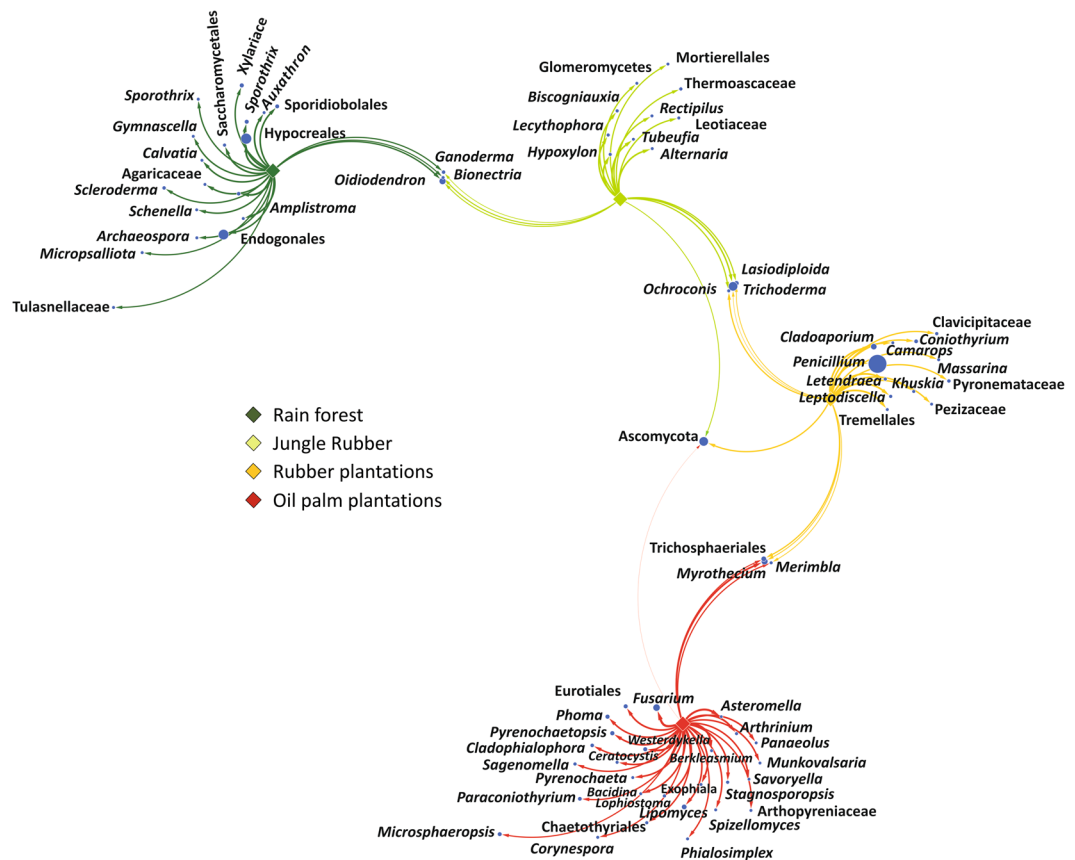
Sporothrix
Saccharomycetales
Xylariace
Sporothrix
Auxathron
Sporidiobolales
Hypocreales
Gymnascella
Calvatia
Agaricaceae
Scleroderma
Schenella
Amplistroma
Archaeospora
Endogonales
Micropsalliota
Tulasnellaceae
Ganoderma
Oidiodendron
Bionectria
Glomeromycetes
Mortierellales
Thermoascaceae
Biscogniauxia
Rectipilus
Lecythophora
Leotiaceae
Tubeufia
Hypoxylon
Alternaria
Lasiodiploida
Ochroconis
Trichoderma
Clavicipitaceae
Cladoaporium
Coniothyrium
Penicillium
Camarops
Massarina
Letendraea
Khuskia
Pyronemataceae
Leptodiscella
Pezizaceae
Tremellales
Rain forest
Jungle Rubber
Rubber plantations
Oil palm plantations
Ascomycota
Trichosphaeriales
Myrothecium
Merimbla
Eurotiales
Fusarium
Asteromella
Phoma
Arthrinium
Pyrenochaetopsis
Westerdykella
Panaeolus
Cladophialophora
Ceratocystis
Berkleasmium
Munkovalsaria
Sagenomella
Savoryella
Pyrenochaeta
Bacidina
Exophiala
Stagnosporopsis
Paraconiothyrium
Lophiostoma
Arthopyreniaceae
Lipomyces
Spizellomyces
Chaetothyriales
Microsphaeropsis
Corynespora
Phialosimplex